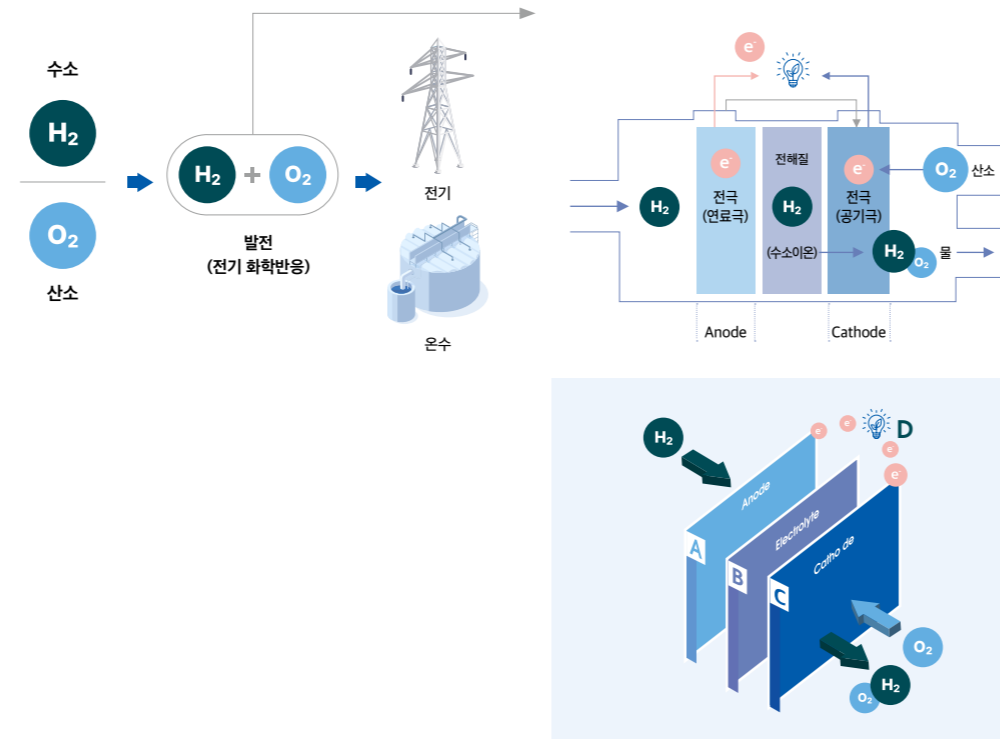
수소

$H_2$

$O_2$

산소

$H_2$ + $O_2$

발전
(전기 화학반응)

전기

온수

e

e

전극
(연료극)

전해질

$H_2$

(수소이온)

e

전극
(공기극)

$O_2$ 산소

$H_2$

$H_2$ $O_2$ 물

Anode

Cathode

$H_2$

e e e e e

D

Anode

Electrolyte

Catho de

A

B

C

$O_2$

$O_2$ $H_2$